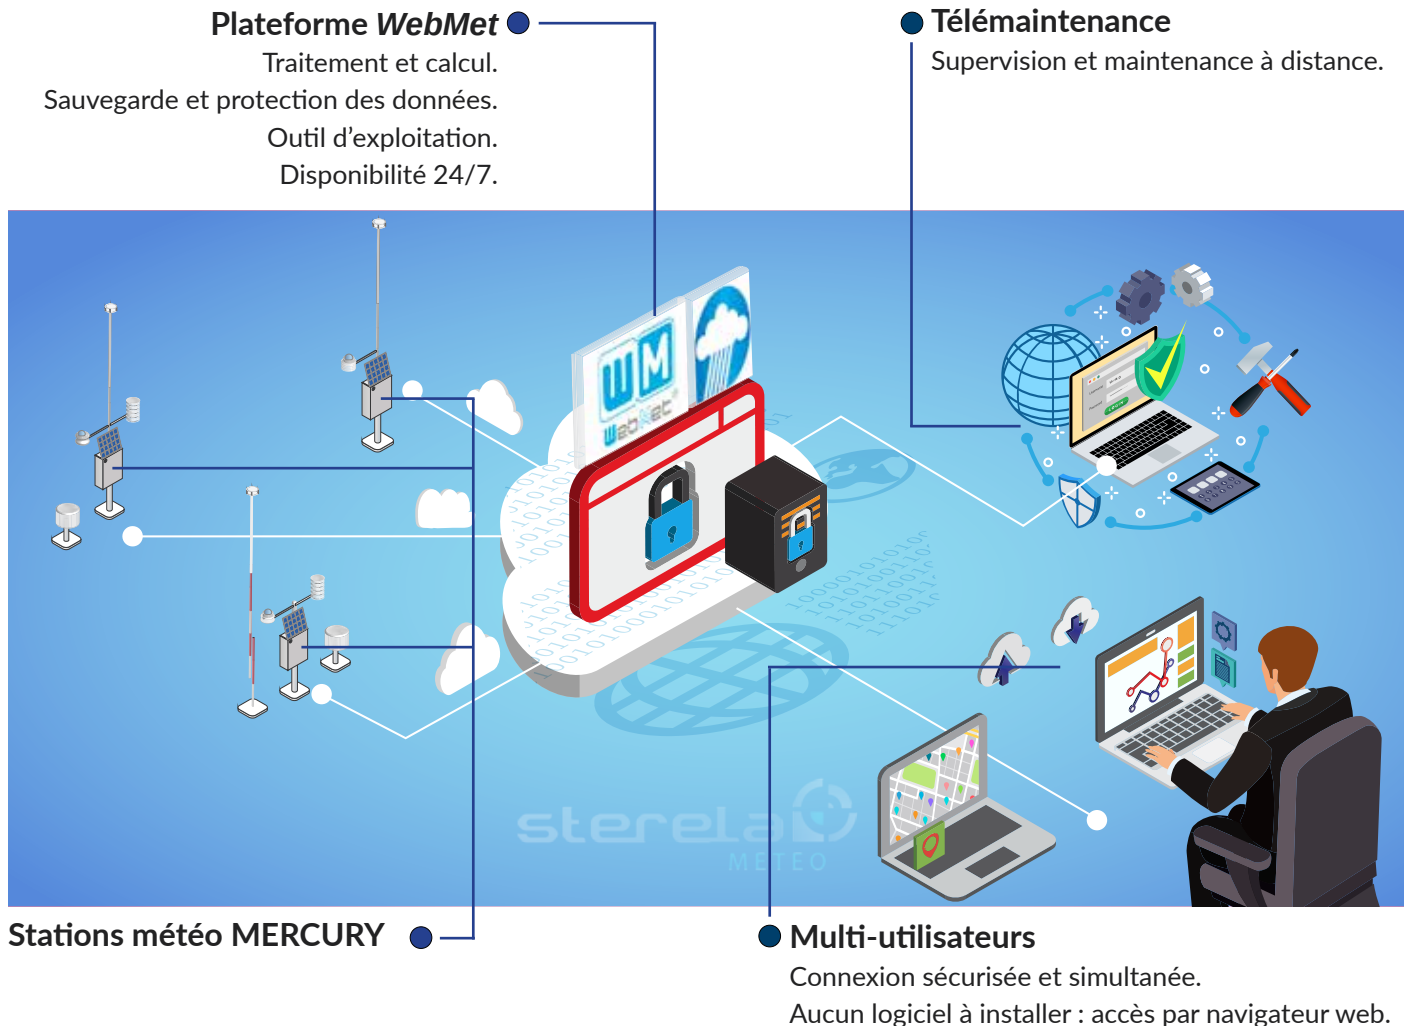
Plateforme WebMet
Traitement et calcul.
Sauvegarde et protection des données.
Outil d'exploitation.
Disponibilité 24/7.

Télémaintenance
Supervision et maintenance à distance.

WebMet

sterela METEO

Stations météo MERCURY

Multi-utilisateurs
Connexion sécurisée et simultanée.
Aucun logiciel à installer : accès par navigateur web.